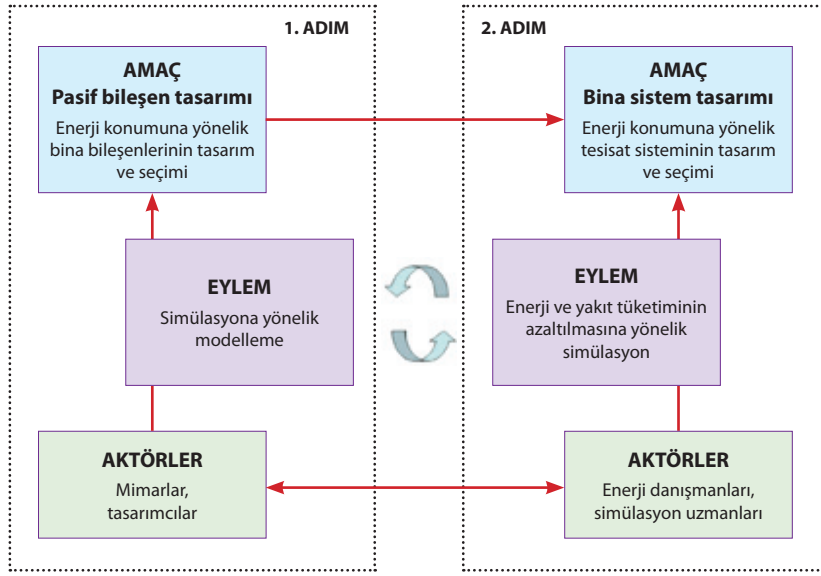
1. ADIM

AMAÇ
Pasif bileşen tasarımı
Enerji konumuna yönelik bina bileşenlerinin tasarım ve seçimi

EYLEM
Simülasyona yönelik modelleme

AKTÖRLER
Mimarlar, tasarımcılar

2. ADIM

AMAÇ
Bina sistem tasarımı
Enerji konumuna yönelik tesisat sisteminin tasarım ve seçimi

EYLEM
Enerji ve yakıt tüketiminin azaltılmasına yönelik simülasyon

AKTÖRLER
Enerji danışmanları, simülasyon uzmanları